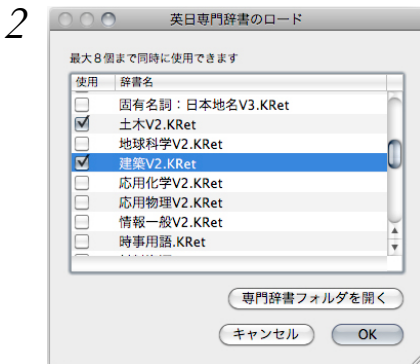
2

英日専門辞書のロード

最大８個まで同時に使用できます

| 使用 | 辞書名 |
|---|---|
| ☐ | 固有名詞：日本地名V3.KRet |
| ☑ | 土木V2.KRet |
| ☐ | 地球科学V2.KRet |
| ☑ | 建築V2.KRet |
| ☐ | 応用化学V2.KRet |
| ☐ | 応用物理V2.KRet |
| ☐ | 情報一般V2.KRet |
| ☐ | 時事用語.KRet |
| | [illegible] |

専門辞書フォルダを開く

キャンセル　OK